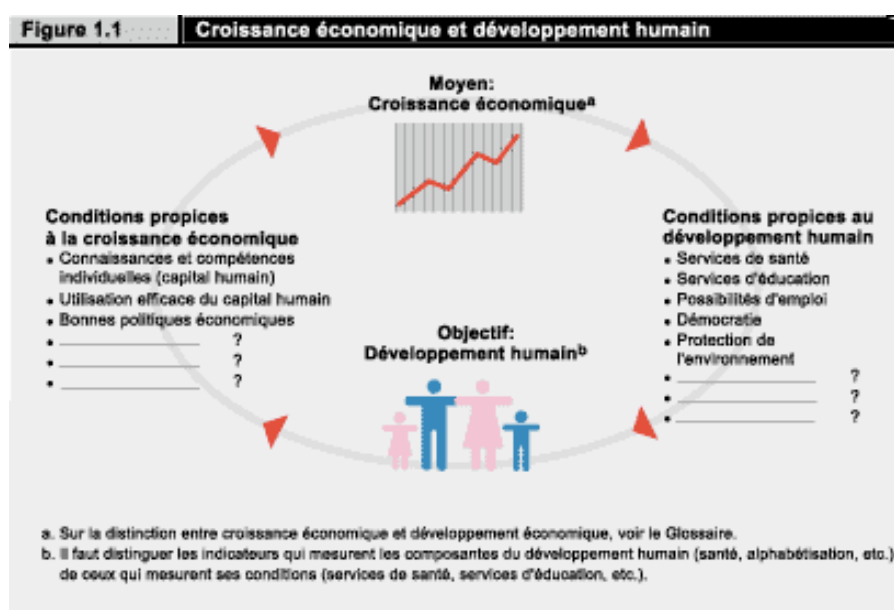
Figure 1.1 Croissance économique et développement humain

Moyen:
Croissance économique$^{a}$

Conditions propices à la croissance économique
• Connaissances et compétences individuelles (capital humain)
• Utilisation efficace du capital humain
• Bonnes politiques économiques
• ____________ ?
• ____________ ?
• ____________ ?

Conditions propices au développement humain
• Services de santé
• Services d'éducation
• Possibilités d'emploi
• Démocratie
• Protection de l'environnement
• ____________ ?
• ____________ ?
• ____________ ?

Objectif:
Développement humain$^{b}$

a. Sur la distinction entre croissance économique et développement économique, voir le Glossaire.
b. Il faut distinguer les indicateurs qui mesurent les composantes du développement humain (santé, alphabétisation, etc.) de ceux qui mesurent ses conditions (services de santé, services d'éducation, etc.).